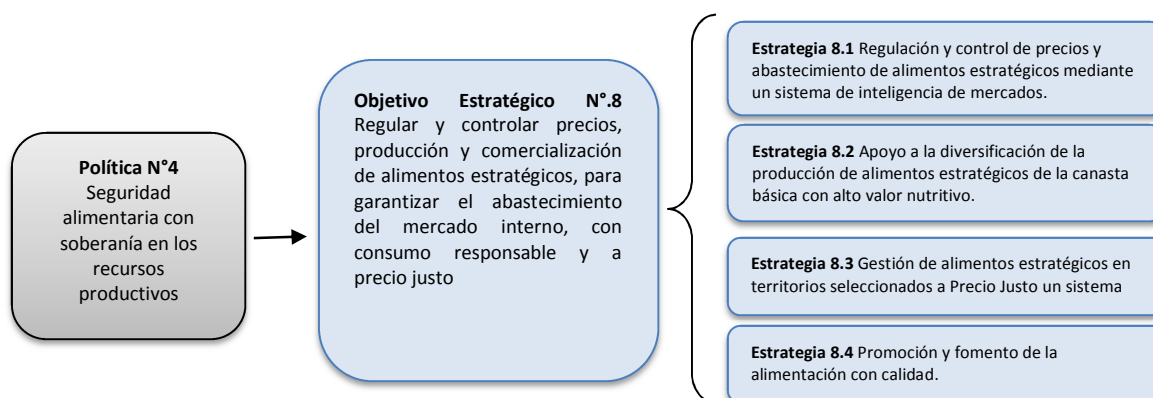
**Política N°4**
Seguridad alimentaria con soberanía en los recursos productivos

**Objetivo Estratégico N°.8**
Regular y controlar precios, producción y comercialización de alimentos estratégicos, para garantizar el abastecimiento del mercado interno, con consumo responsable y a precio justo

**Estrategia 8.1** Regulación y control de precios y abastecimiento de alimentos estratégicos mediante un sistema de inteligencia de mercados.

**Estrategia 8.2** Apoyo a la diversificación de la producción de alimentos estratégicos de la canasta básica con alto valor nutritivo.

**Estrategia 8.3** Gestión de alimentos estratégicos en territorios seleccionados a Precio Justo un sistema

**Estrategia 8.4** Promoción y fomento de la alimentación con calidad.